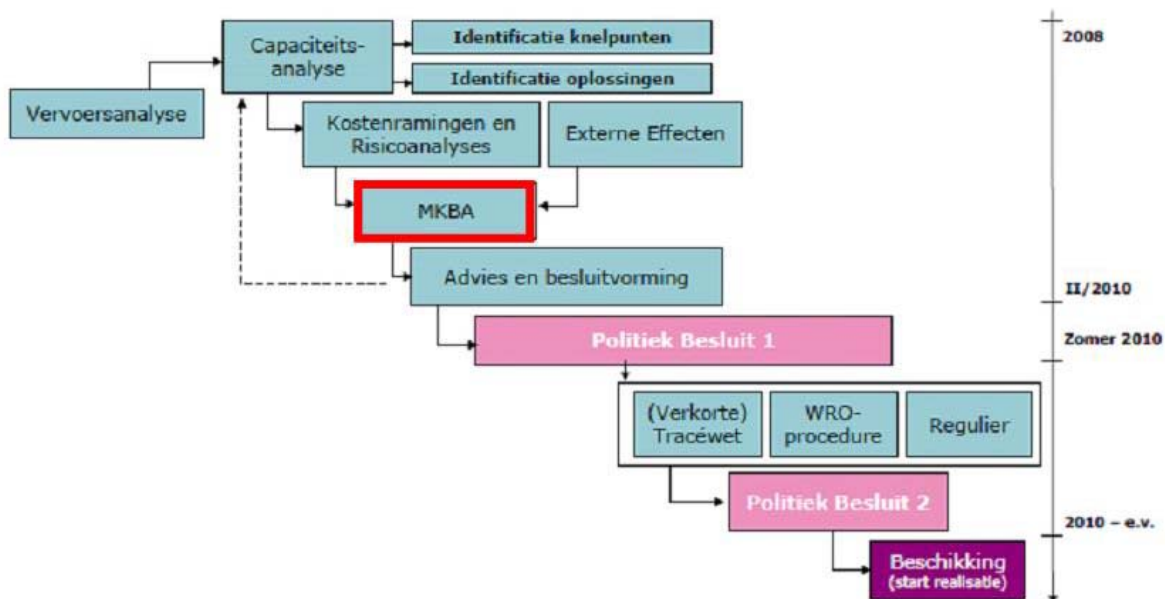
Vervoersanalyse

Capaciteits-analyse

Identificatie knelpunten

Identificatie oplossingen

Kostenramingen en Risicoanalyses

Externe Effecten

MKBA

Advies en besluitvorming

Politiek Besluit 1

(Verkorte) Tracéwet

WRO-procedure

Regulier

Politiek Besluit 2

Beschikking (start realisatie)

2008

II/2010

Zomer 2010

2010 – e.v.